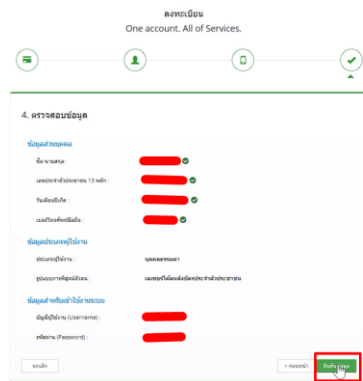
ลงทะเบียน
One account. All of Services.

4. ตรวจสอบข้อมูล

ข้อมูลส่วนบุคคล

ชื่อ-นามสกุล :

เลขประจำตัวประชาชน 13 หลัก :

วันเดือนปีเกิด :

เบอร์โทรศัพท์มือถือ :

ข้อมูลประเภทผู้ใช้งาน

ประเภทผู้ใช้งาน : บุคคลธรรมดา

รูปแบบการพิสูจน์ตัวตน : เลขหลังบัตรประจำตัวประชาชน

ข้อมูลสำหรับเข้าใช้งานระบบ

บัญชีผู้ใช้งาน (Username) :

รหัสผ่าน (Password) :

ยกเลิก

< ก่อนหน้า

บันทึกข้อมูล